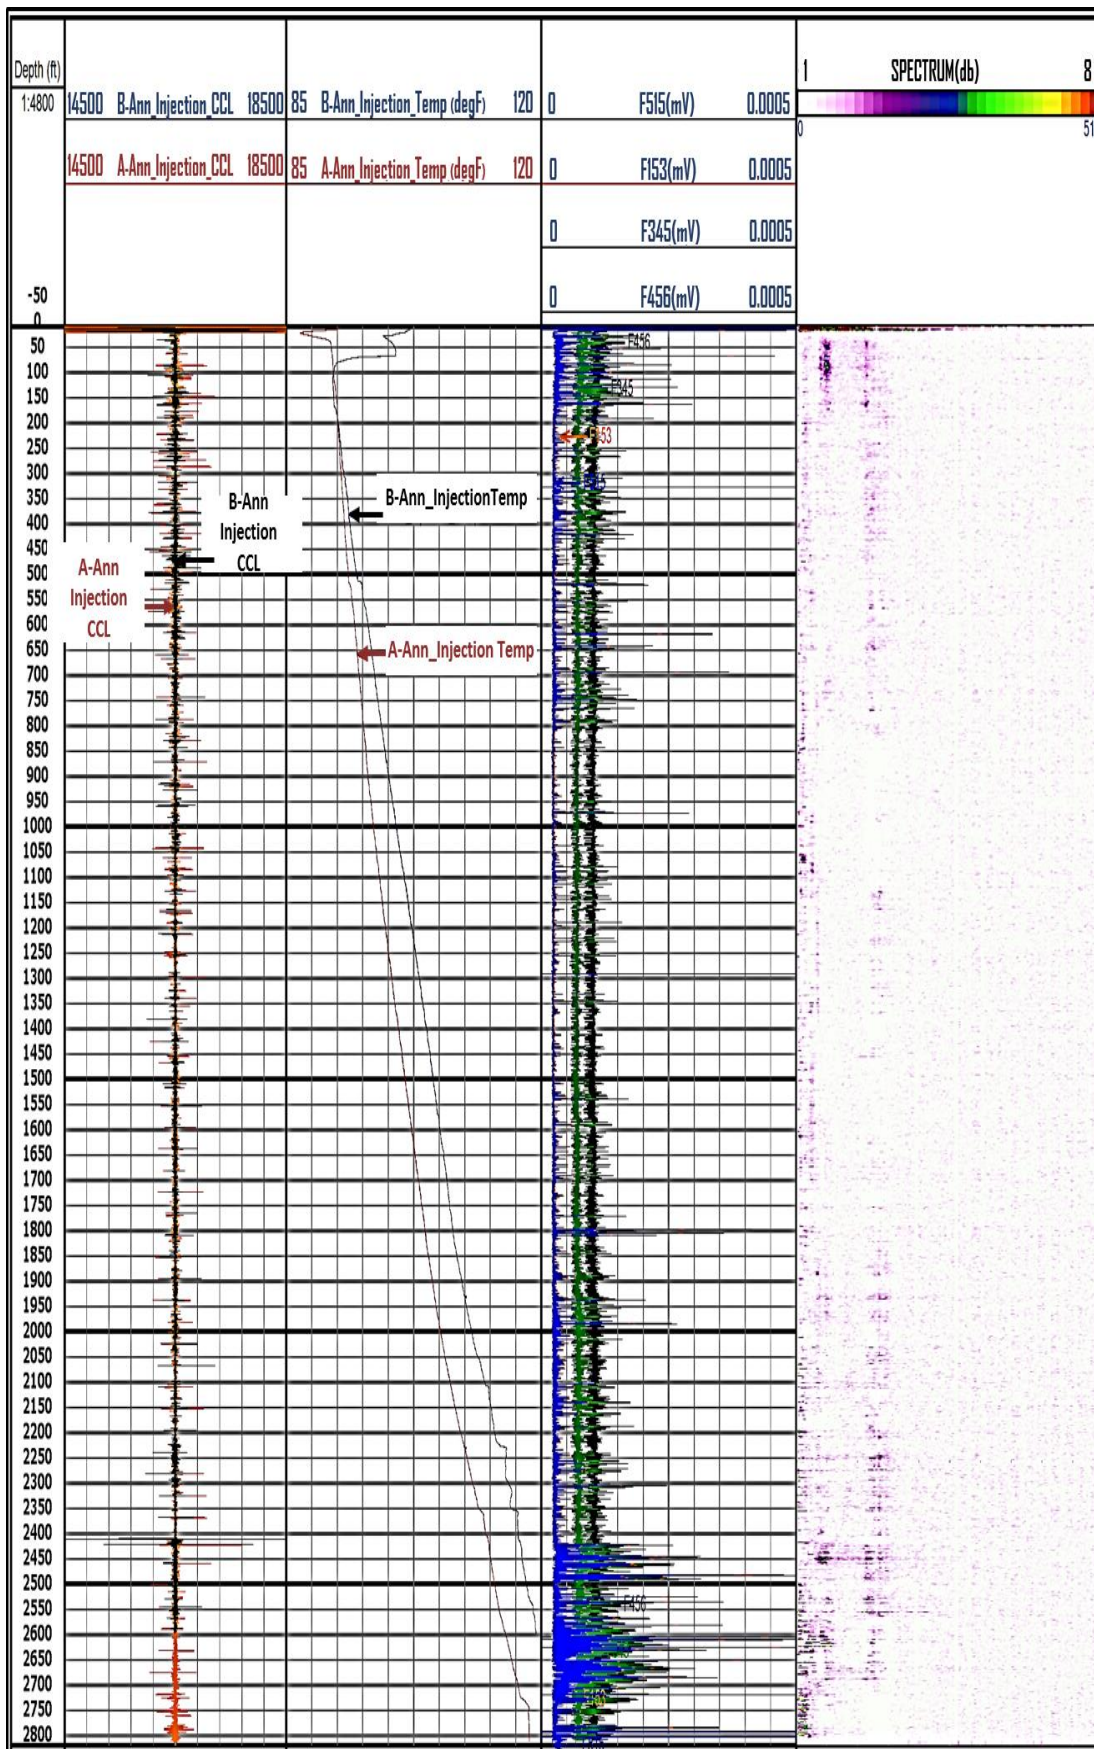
Depth (ft)
1:4800

14500 B-Ann_Injection_CCL 18500
14500 A-Ann_Injection_CCL 18500

85 B-Ann_Injection_Temp (degF) 120
85 A-Ann_Injection_Temp (degF) 120

0 F515(mV) 0.0005
0 F153(mV) 0.0005
0 F345(mV) 0.0005
0 F456(mV) 0.0005

1 SPECTRUM(db) 8
0 51

-50
0
50
100
150
200
250
300
350
400
450
500
550
600
650
700
750
800
850
900
950
1000
1050
1100
1150
1200
1250
1300
1350
1400
1450
1500
1550
1600
1650
1700
1750
1800
1850
1900
1950
2000
2050
2100
2150
2200
2250
2300
2350
2400
2450
2500
2550
2600
2650
2700
2750
2800

B-Ann Injection CCL

A-Ann Injection CCL

B-Ann_InjectionTemp

A-Ann_Injection Temp

F456
F345
F153
F515
F456